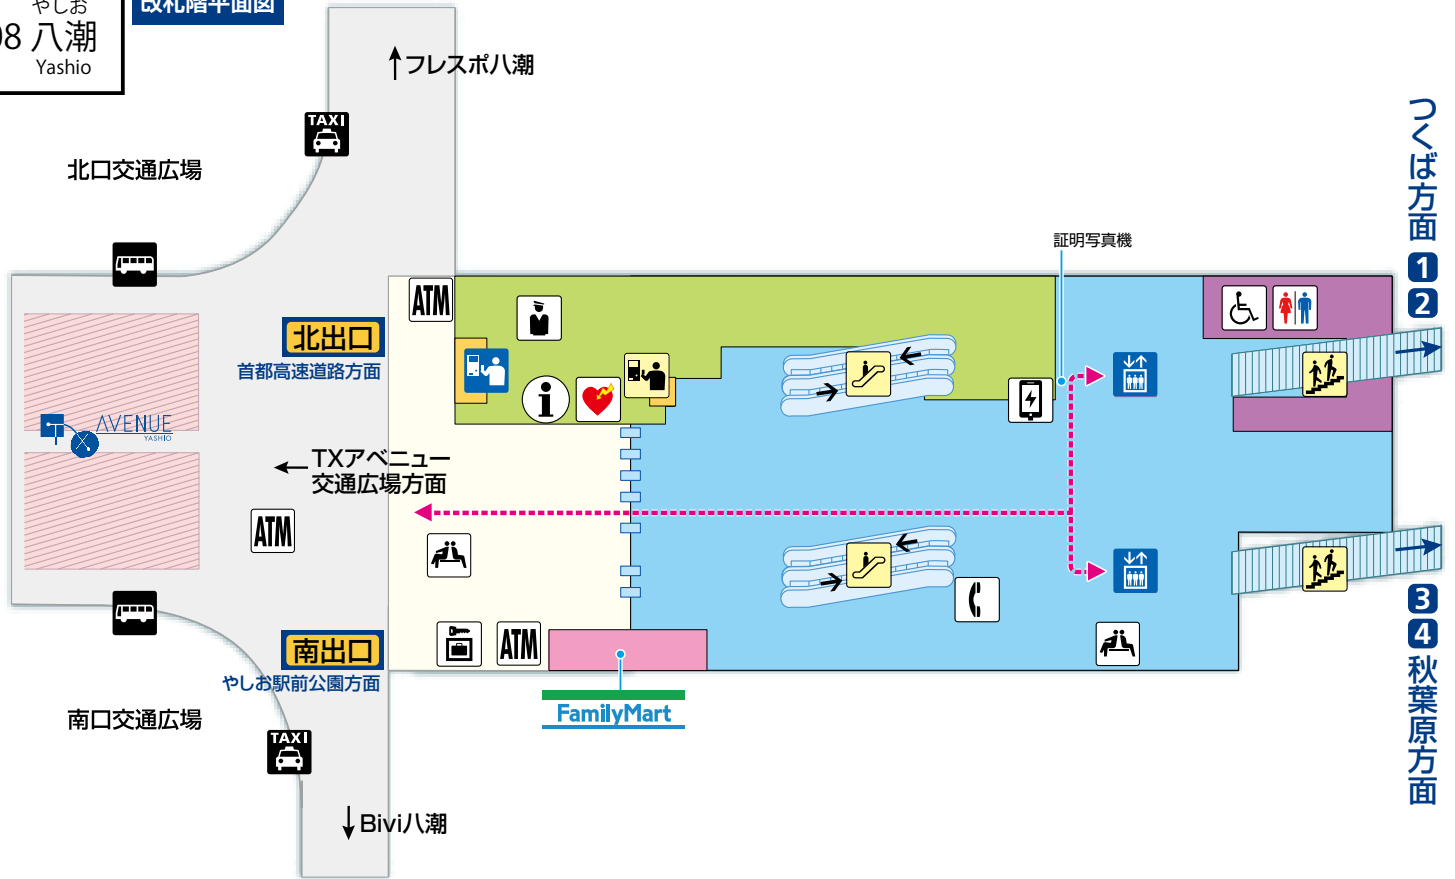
やしお
08 八潮
Yashio

改札階平面図

↑フレスポ八潮

TAXI

北口交通広場

北出口
首都高速道路方面

AVENUE
YASHIO

←TXアベニュー
交通広場方面

ATM

ATM

証明写真機

つくば方面
1
2

南出口
やしお駅前公園方面

ATM

FamilyMart

南口交通広場

TAXI

↓Bivi八潮

3
4
秋葉原方面